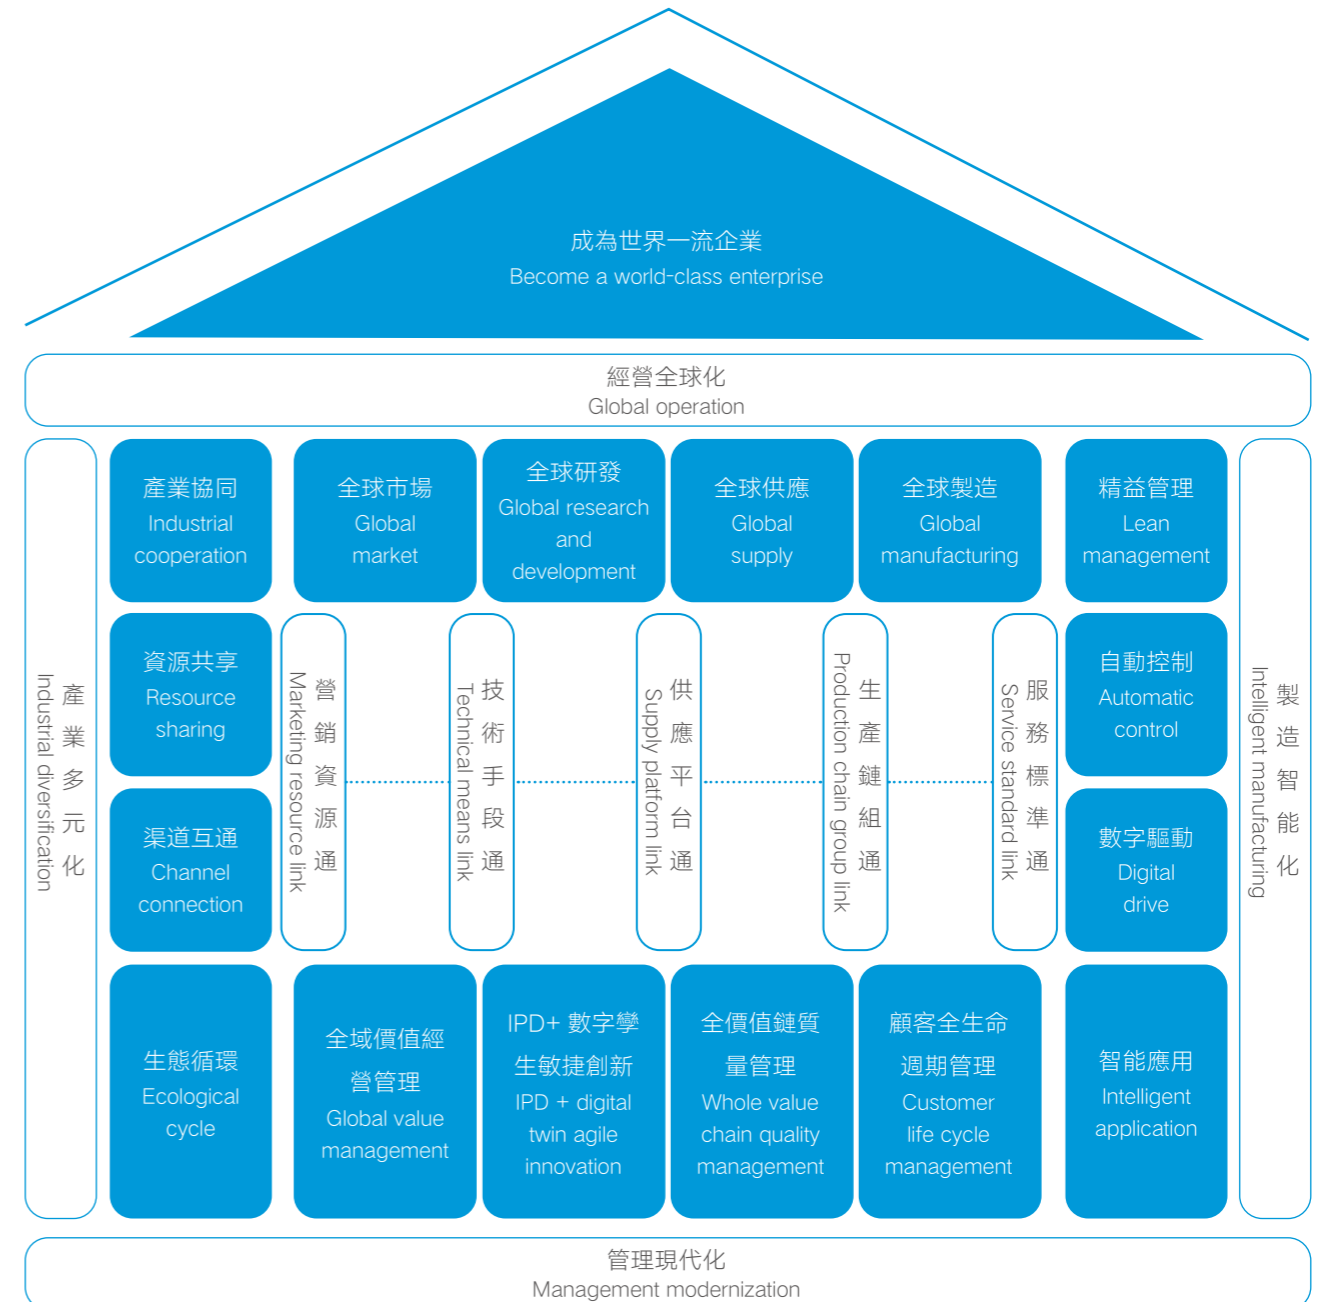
成為世界一流企業
Become a world-class enterprise

經營全球化
Global operation

產業多元化
Industrial diversification

產業協同
Industrial cooperation

全球市場
Global market

全球研發
Global research and development

全球供應
Global supply

全球製造
Global manufacturing

精益管理
Lean management

製造智能化
Intelligent manufacturing

資源共享
Resource sharing

營銷資源通
Marketing resource link

技術手段通
Technical means link

供應平台通
Supply platform link

生產鏈組通
Production chain group link

服務標準通
Service standard link

自動控制
Automatic control

渠道互通
Channel connection

數字驅動
Digital drive

生態循環
Ecological cycle

全域價值經營管理
Global value management

IPD+ 數字孿生敏捷創新
IPD + digital twin agile innovation

全價值鏈質量管理
Whole value chain quality management

顧客全生命週期管理
Customer life cycle management

智能應用
Intelligent application

管理現代化
Management modernization